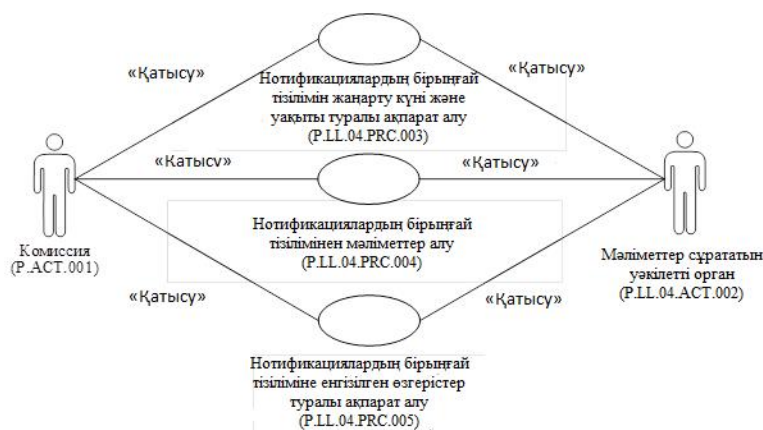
«Қатысу»

«Қатысу»

Нотификациялардың бірыңғай тізілімін жаңарту күні және уақыты туралы ақпарат алу (P.LL.04.PRC.003)

«Қатысу»

«Қатысу»

Нотификациялардың бірыңғай тізілімінен мәліметтер алу (P.LL.04.PRC.004)

Комиссия (P.ACT.001)

Мәліметтер сұрататын уәкілетті орган (P.LL.04.ACT.002)

«Қатысу»

«Қатысу»

Нотификациялардың бірыңғай тізіліміне енгізілген өзгерістер туралы ақпарат алу (P.LL.04.PRC.005)